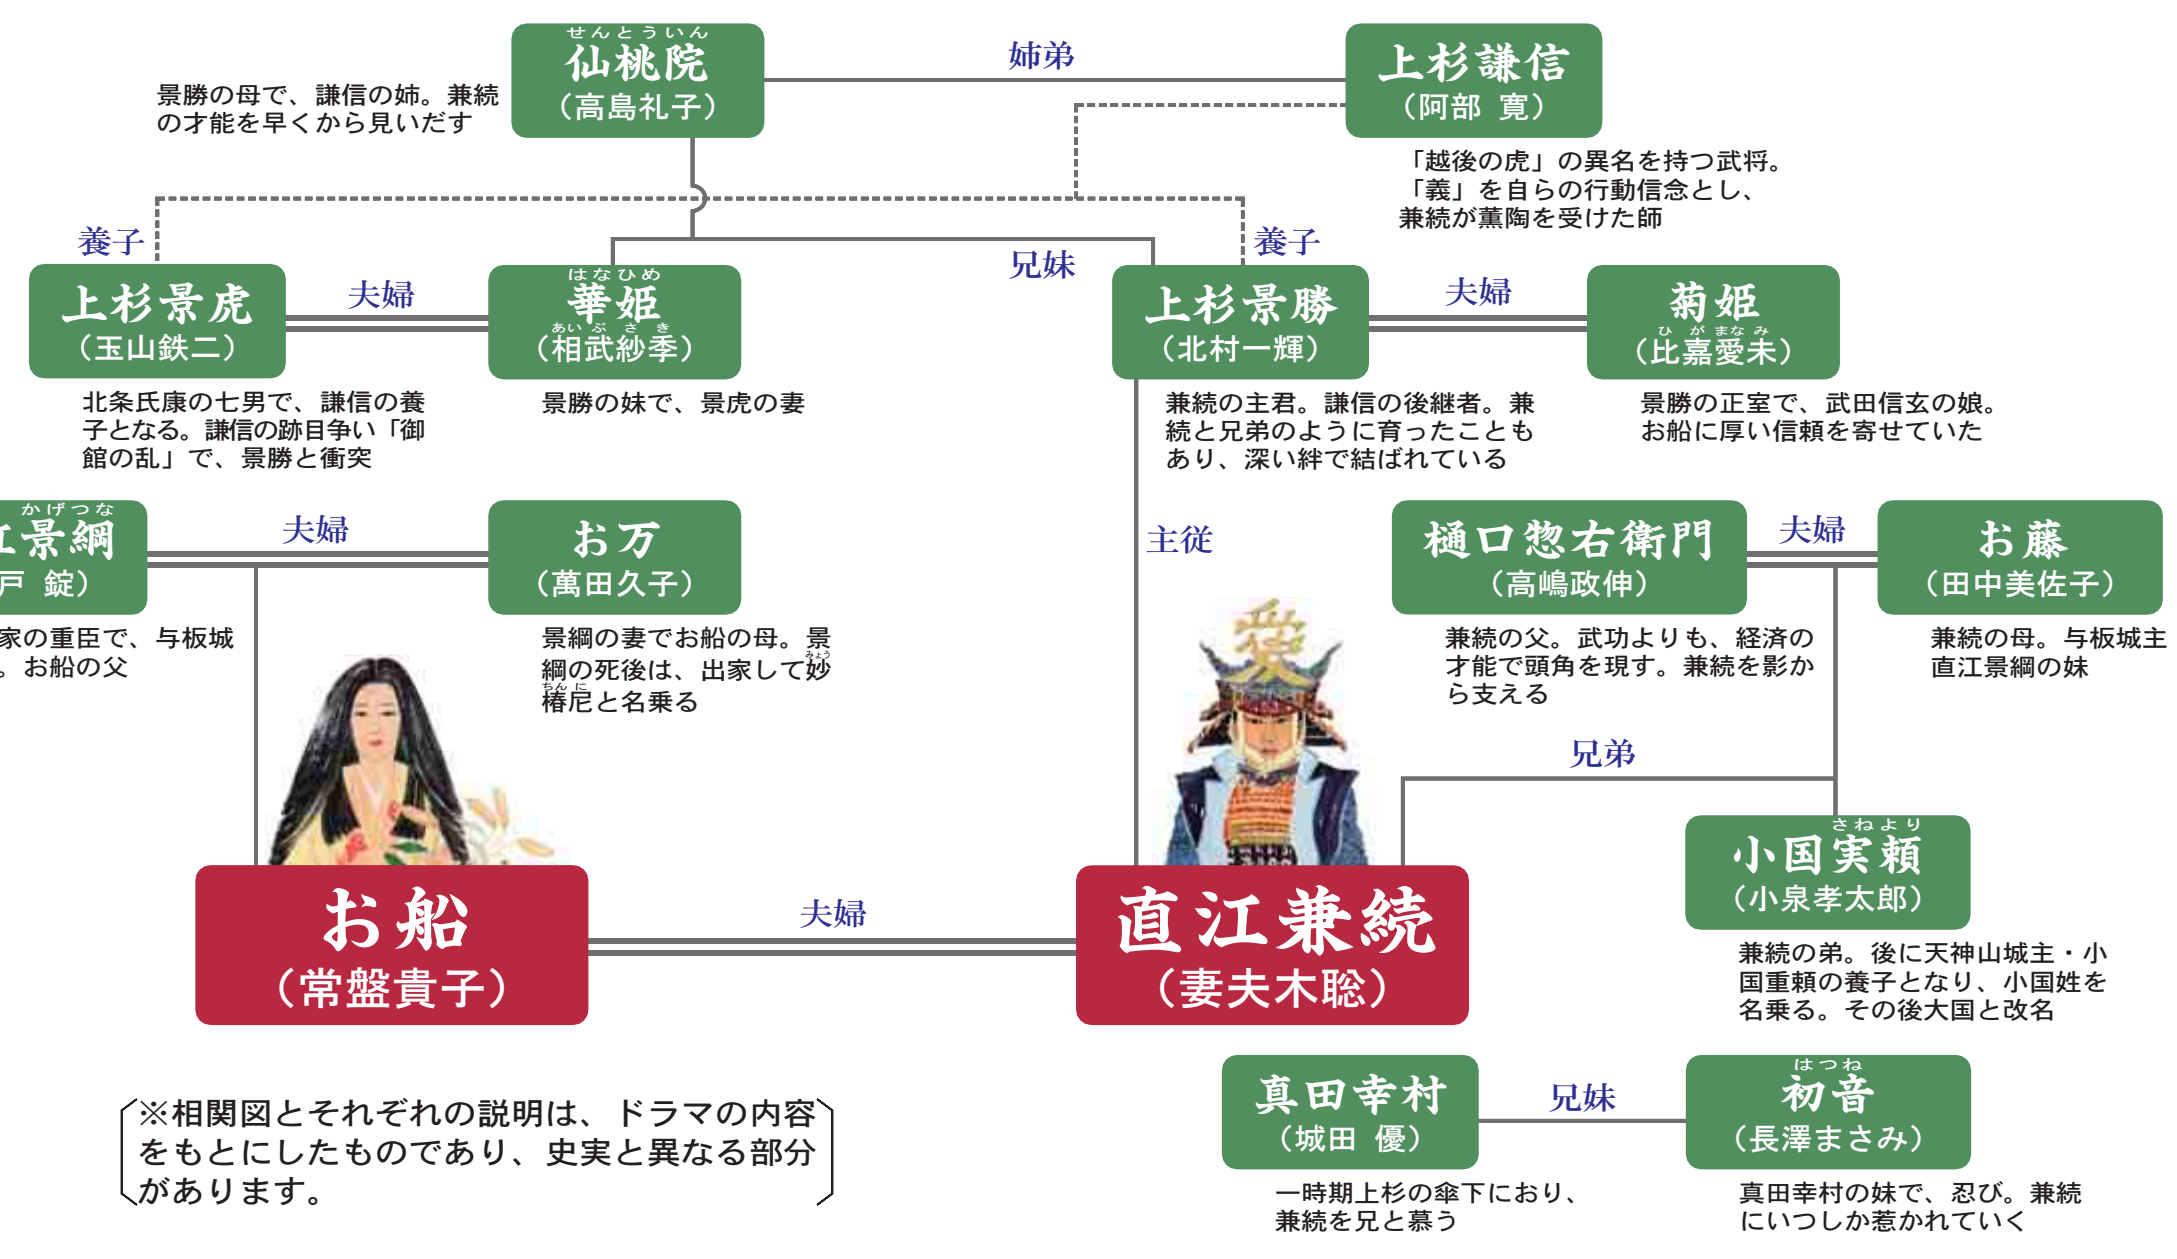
せんとういん
仙桃院
（高島礼子）

景勝の母で、謙信の姉。兼続の才能を早くから見いだす

姉弟

上杉謙信
（阿部 寛）

「越後の虎」の異名を持つ武将。「義」を自らの行動信念とし、兼続が薫陶を受けた師

養子

上杉景虎
（玉山鉄二）

北条氏康の七男で、謙信の養子となる。謙信の跡目争い「御館の乱」で、景勝と衝突

夫婦

はなひめ
華姫
あいぶさき
（相武紗季）

景勝の妹で、景虎の妻

兄妹

養子

上杉景勝
（北村一輝）

兼続の主君。謙信の後継者。兼続と兄弟のように育ったこともあり、深い絆で結ばれている

夫婦

菊姫
ひがまなみ
（比嘉愛未）

景勝の正室で、武田信玄の娘。お船に厚い信頼を寄せていた

かげつな
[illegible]景綱
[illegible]戸 錠）

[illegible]家の重臣で、与板城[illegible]。お船の父

夫婦

お万
（萬田久子）

景綱の妻でお船の母。景綱の死後は、出家して妙椿尼と名乗る

主従

樋口惣右衛門
（高嶋政伸）

兼続の父。武功よりも、経済の才能で頭角を現す。兼続を影から支える

夫婦

お藤
（田中美佐子）

兼続の母。与板城主直江景綱の妹

兄弟

さねより
小国実頼
（小泉孝太郎）

兼続の弟。後に天神山城主・小国重頼の養子となり、小国姓を名乗る。その後大国と改名

お船
（常盤貴子）

夫婦

直江兼続
（妻夫木聡）

※相関図とそれぞれの説明は、ドラマの内容をもとにしたものであり、史実と異なる部分があります。

真田幸村
（城田 優）

一時期上杉の傘下におり、兼続を兄と慕う

兄妹

はつね
初音
（長澤まさみ）

真田幸村の妹で、忍び。兼続にいつしか惹かれていく